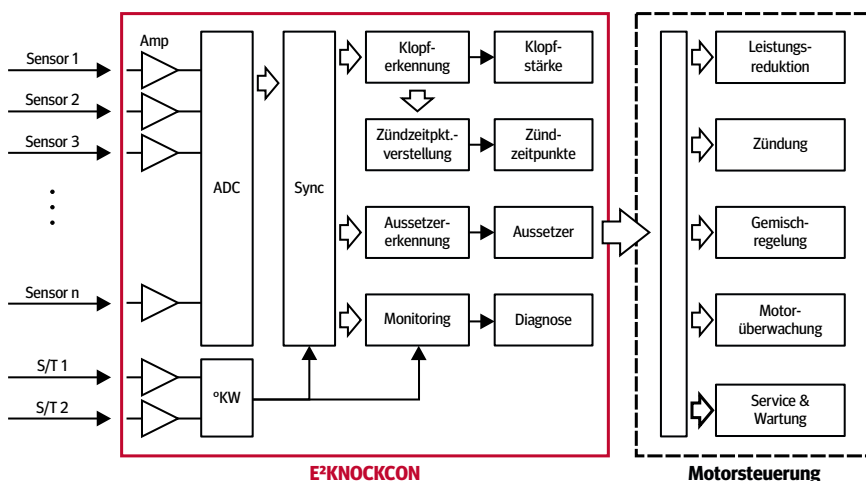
Sensor 1
Sensor 2
Sensor 3
•
•
•
Sensor n
S/T 1
S/T 2

Amp
ADC
°KW
Sync

Klopferkennung
Klopfstärke
Zündzeitpkt.-verstellung
Zündzeitpunkte
Aussetzererkennung
Aussetzer
Monitoring
Diagnose

E²KNOCKCON

Leistungsreduktion
Zündung
Gemischregelung
Motorüberwachung
Service & Wartung

Motorsteuerung